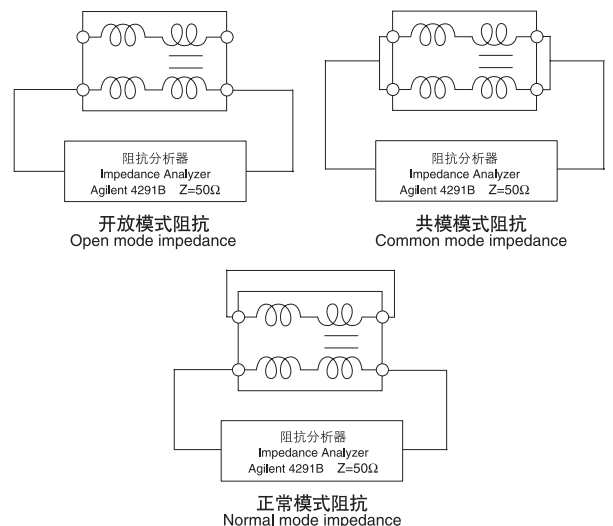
阻抗分析器
Impedance Analyzer
Agilent 4291B Z=50Ω

开放模式阻抗
Open mode impedance

阻抗分析器
Impedance Analyzer
Agilent 4291B Z=50Ω

共模模式阻抗
Common mode impedance

阻抗分析器
Impedance Analyzer
Agilent 4291B Z=50Ω

正常模式阻抗
Normal mode impedance